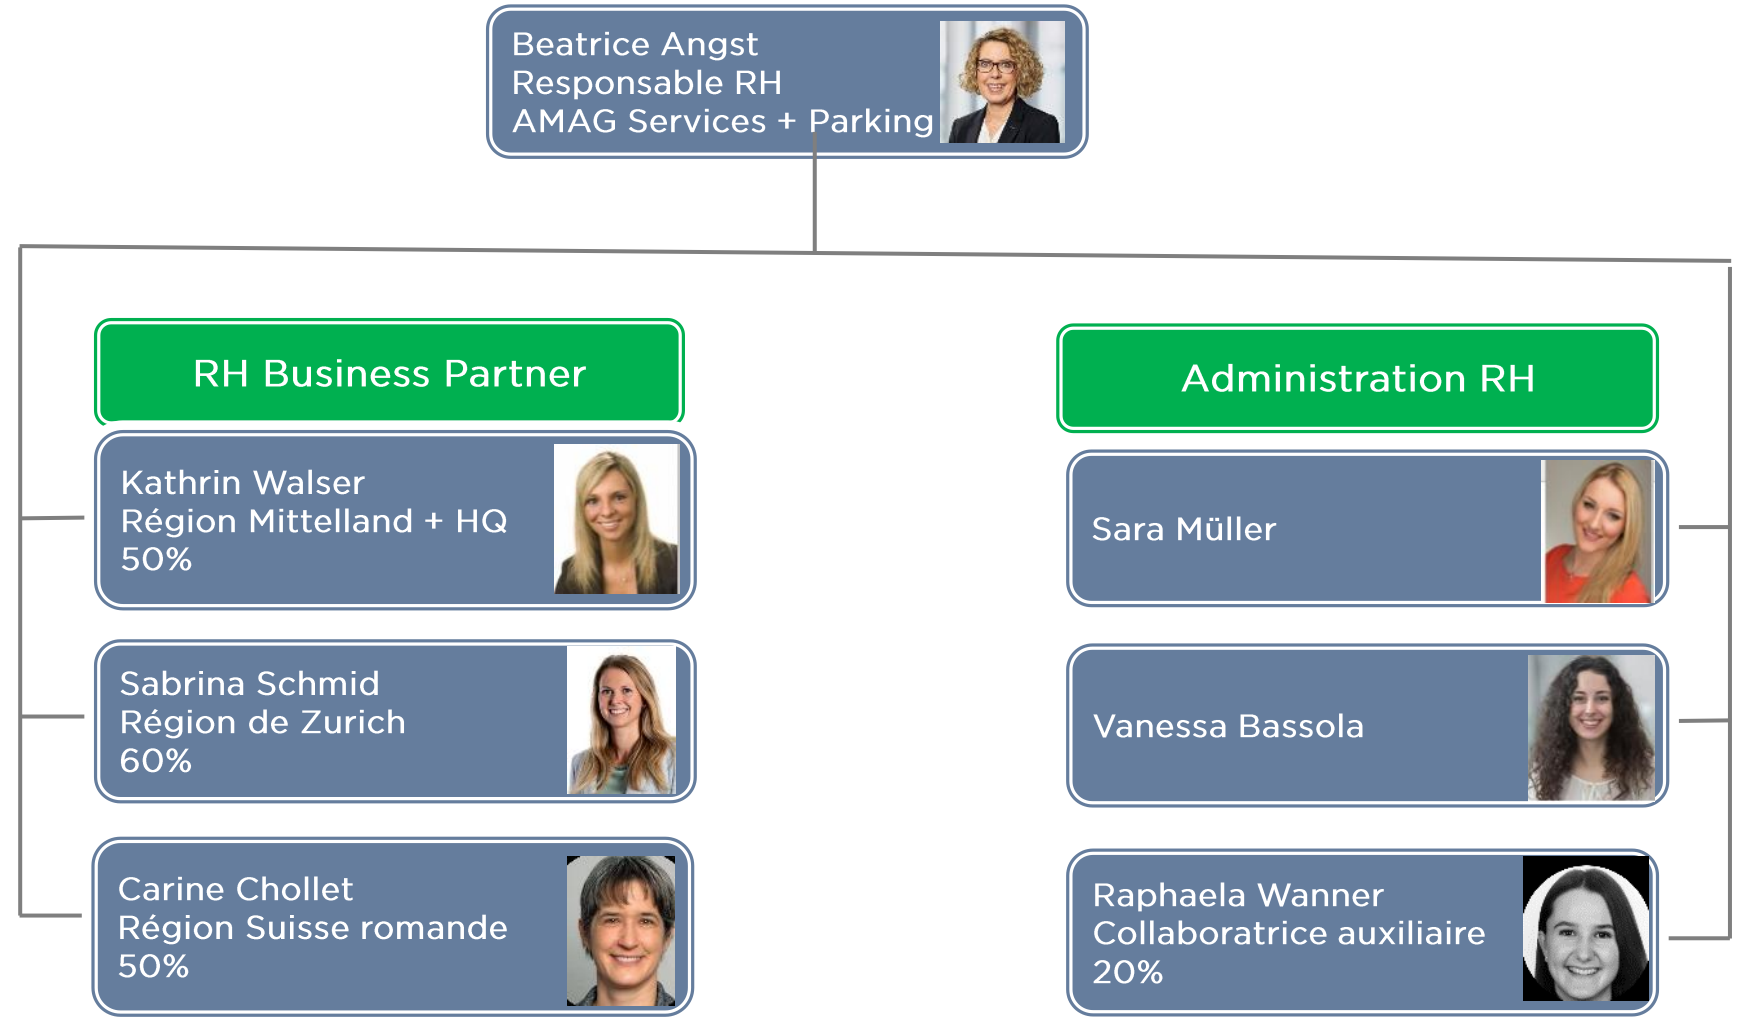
Beatrice Angst
Responsable RH
AMAG Services + Parking

RH Business Partner

Kathrin Walser
Région Mittelland + HQ
50%

Sabrina Schmid
Région de Zurich
60%

Carine Chollet
Région Suisse romande
50%

Administration RH

Sara Müller

Vanessa Bassola

Raphaela Wanner
Collaboratrice auxiliaire
20%